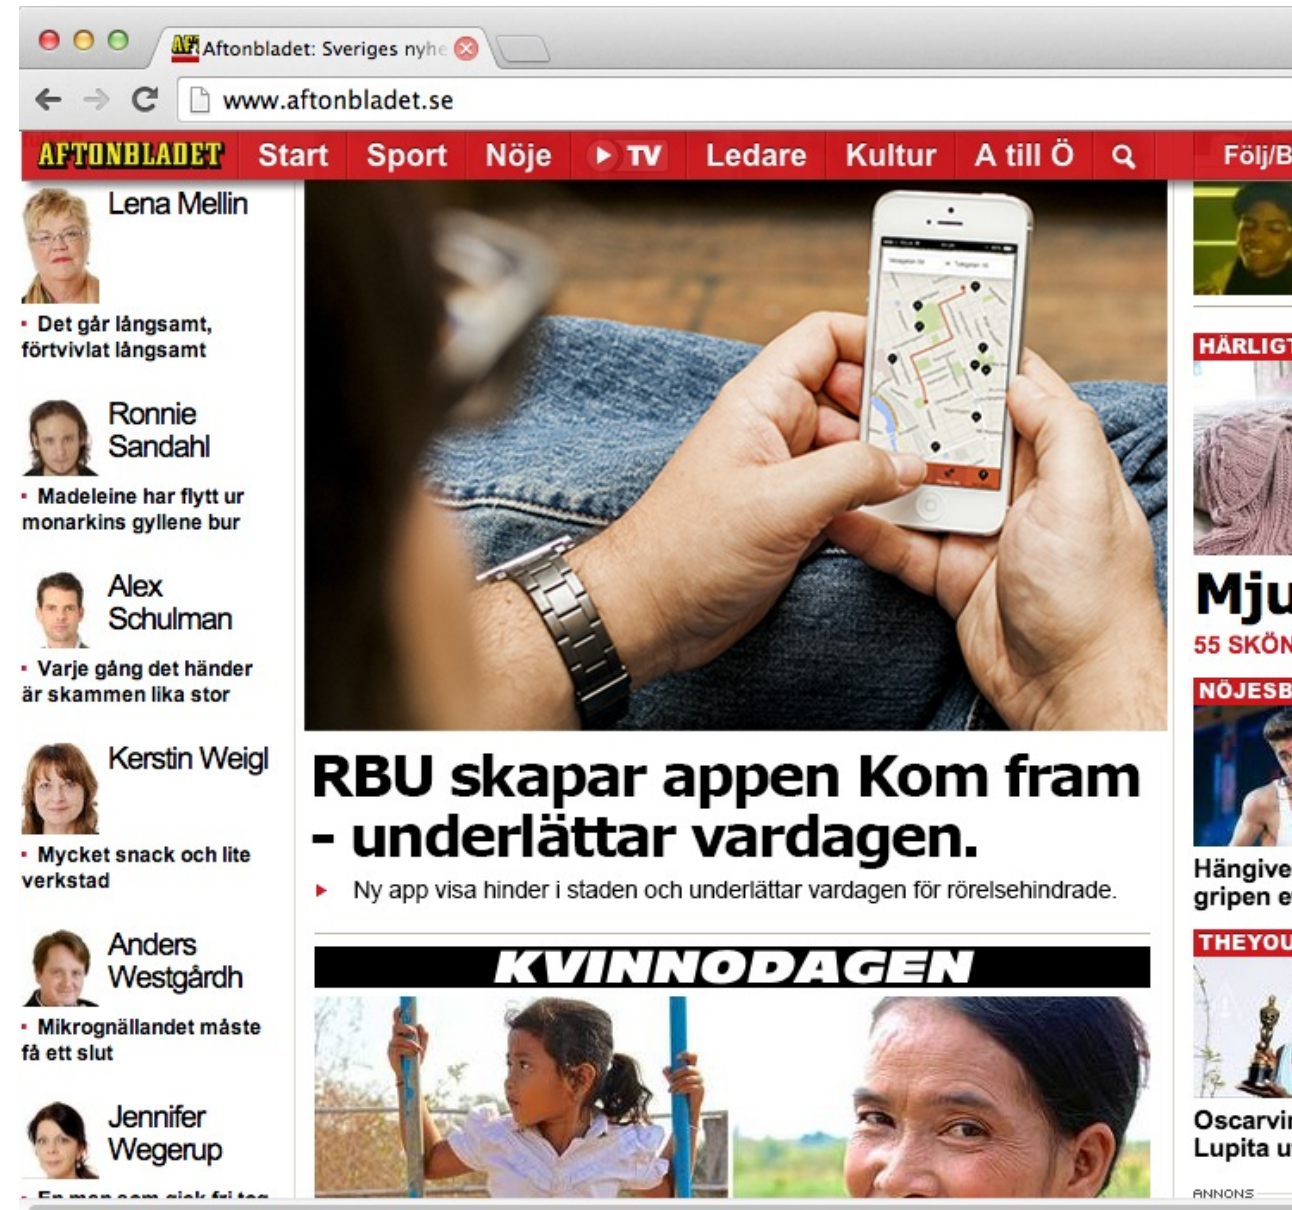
Aftonbladet: Sveriges nyhe

www.aftonbladet.se

AFTONBLADET Start Sport Nöje TV Ledare Kultur A till Ö Följ/B

Lena Mellin

Det går långsamt, förtvivlat långsamt

Ronnie Sandahl

Madeleine har flytt ur monarkins gyllene bur

Alex Schulman

Varje gång det händer är skammen lika stor

Kerstin Weigl

Mycket snack och lite verkstad

Anders Westgårdh

Mikrognällandet måste få ett slut

Jennifer Wegerup

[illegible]

RBU skapar appen Kom fram - underlättar vardagen.

Ny app visa hinder i staden och underlättar vardagen för rörelsehindrade.

KVINNODAGEN

HÄRLIGT

Mju

55 SKÖN

NÖJESB

Hängive gripen e

THEYOU

Oscarvi Lupita u

ANNONS